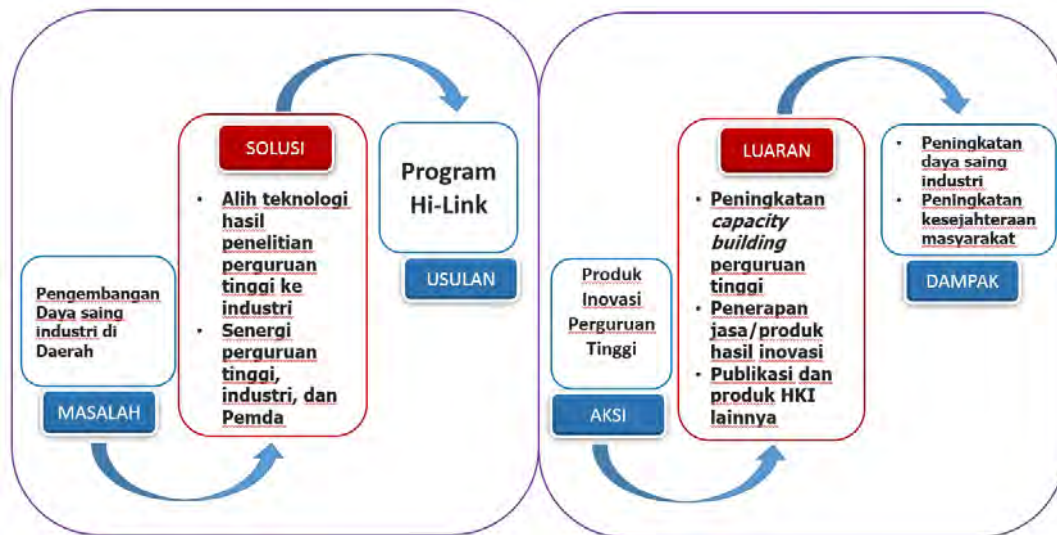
Pengembangan Daya saing industri di Daerah

MASALAH

SOLUSI

• Alih teknologi hasil penelitian perguruan tinggi ke industri
• Senergi perguruan tinggi, industri, dan Pemda

Program Hi-Link

USULAN

Produk Inovasi Perguruan Tinggi

AKSI

LUARAN

• Peningkatan *capacity building* perguruan tinggi
• Penerapan jasa/produk hasil inovasi
• Publikasi dan produk HKI lainnya

• Peningkatan daya saing industri
• Peningkatan kesejahteraan masyarakat

DAMPAK